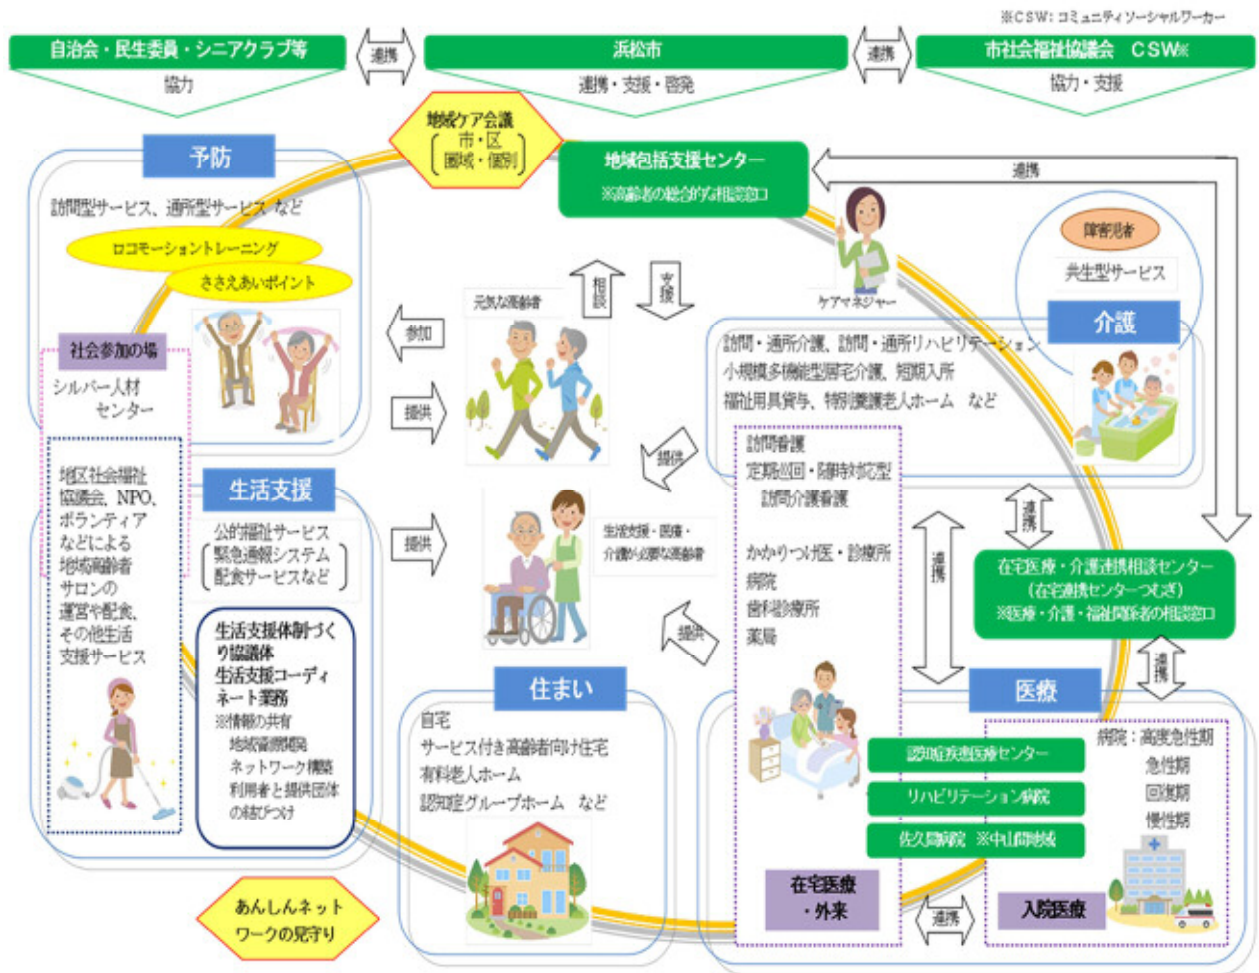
※CSW：コミュニティソーシャルワーカー

自治会・民生委員・シニアクラブ等
協力

連携

浜松市
連携・支援・啓発

連携

市社会福祉協議会　CSW※
協力・支援

地域ケア会議
市・区
圏域・個別

地域包括支援センター
※高齢者の総合的な相談窓口

連携

予防
訪問型サービス、通所型サービス　など
ロコモーショントレーニング
ささえあいポイント

社会参加の場
シルバー人材センター

地区社会福祉協議会、NPO、ボランティアなどによる地域高齢者サロンの運営や配食、その他生活支援サービス

参加
提供

相談
支援

元気な高齢者

ケアマネジャー

障害児者
共生型サービス

介護
訪問・通所介護、訪問・通所リハビリテーション
小規模多機能型居宅介護、短期入所
福祉用具貸与、特別養護老人ホーム　など

訪問看護
定期巡回・随時対応型訪問介護看護

かかりつけ医・診療所
病院
歯科診療所
薬局

連携

連携

在宅医療・介護連携相談センター
（在宅連携センターつむぎ）
※医療・介護・福祉関係者の相談窓口

連携

生活支援
公的福祉サービス
緊急通報システム
配食サービスなど

生活支援体制づくり協議体
生活支援コーディネート業務
※情報の共有
地域資源開発
ネットワーク構築
利用者と提供団体の結びつけ

提供

生活支援・医療・介護が必要な高齢者

提供
提供

住まい
自宅
サービス付き高齢者向け住宅
有料老人ホーム
認知症グループホーム　など

医療
認知症疾患医療センター
リハビリテーション病院
佐久間病院　※中山間地域

病院：高度急性期
急性期
回復期
慢性期

在宅医療・外来

連携

入院医療

あんしんネットワークの見守り